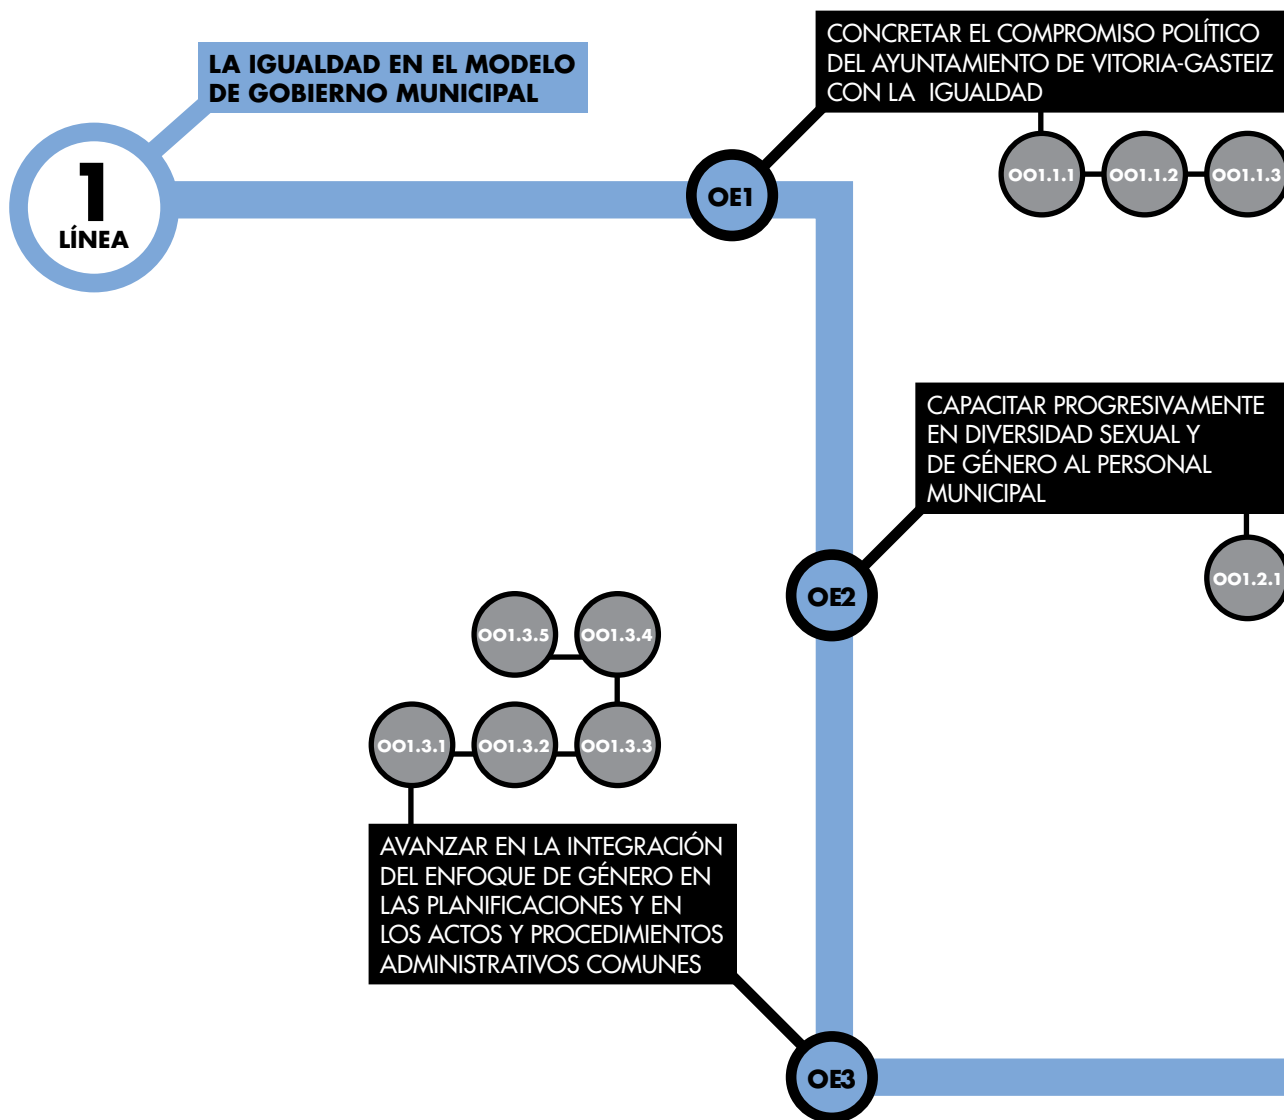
LA IGUALDAD EN EL MODELO DE GOBIERNO MUNICIPAL

1
LÍNEA

OE1

CONCRETAR EL COMPROMISO POLÍTICO DEL AYUNTAMIENTO DE VITORIA-GASTEIZ CON LA IGUALDAD

OO1.1.1
OO1.1.2
OO1.1.3

CAPACITAR PROGRESIVAMENTE EN DIVERSIDAD SEXUAL Y DE GÉNERO AL PERSONAL MUNICIPAL

OO1.2.1

OE2

OO1.3.5
OO1.3.4
OO1.3.1
OO1.3.2
OO1.3.3

AVANZAR EN LA INTEGRACIÓN DEL ENFOQUE DE GÉNERO EN LAS PLANIFICACIONES Y EN LOS ACTOS Y PROCEDIMIENTOS ADMINISTRATIVOS COMUNES

OE3